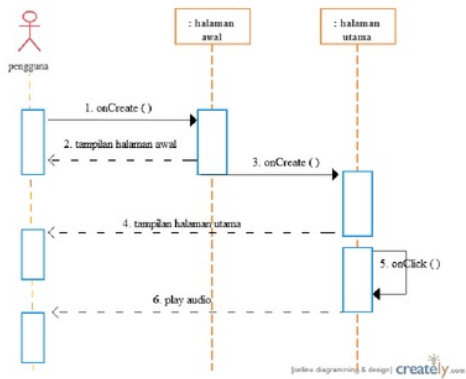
pengguna

: halaman awal

: halaman utama

1. onCreate ( )

2. tampilan halaman awal

3. onCreate ( )

4. tampilan halaman utama

5. onClick ( )

6. play audio

[online diagramming & design] creately.com